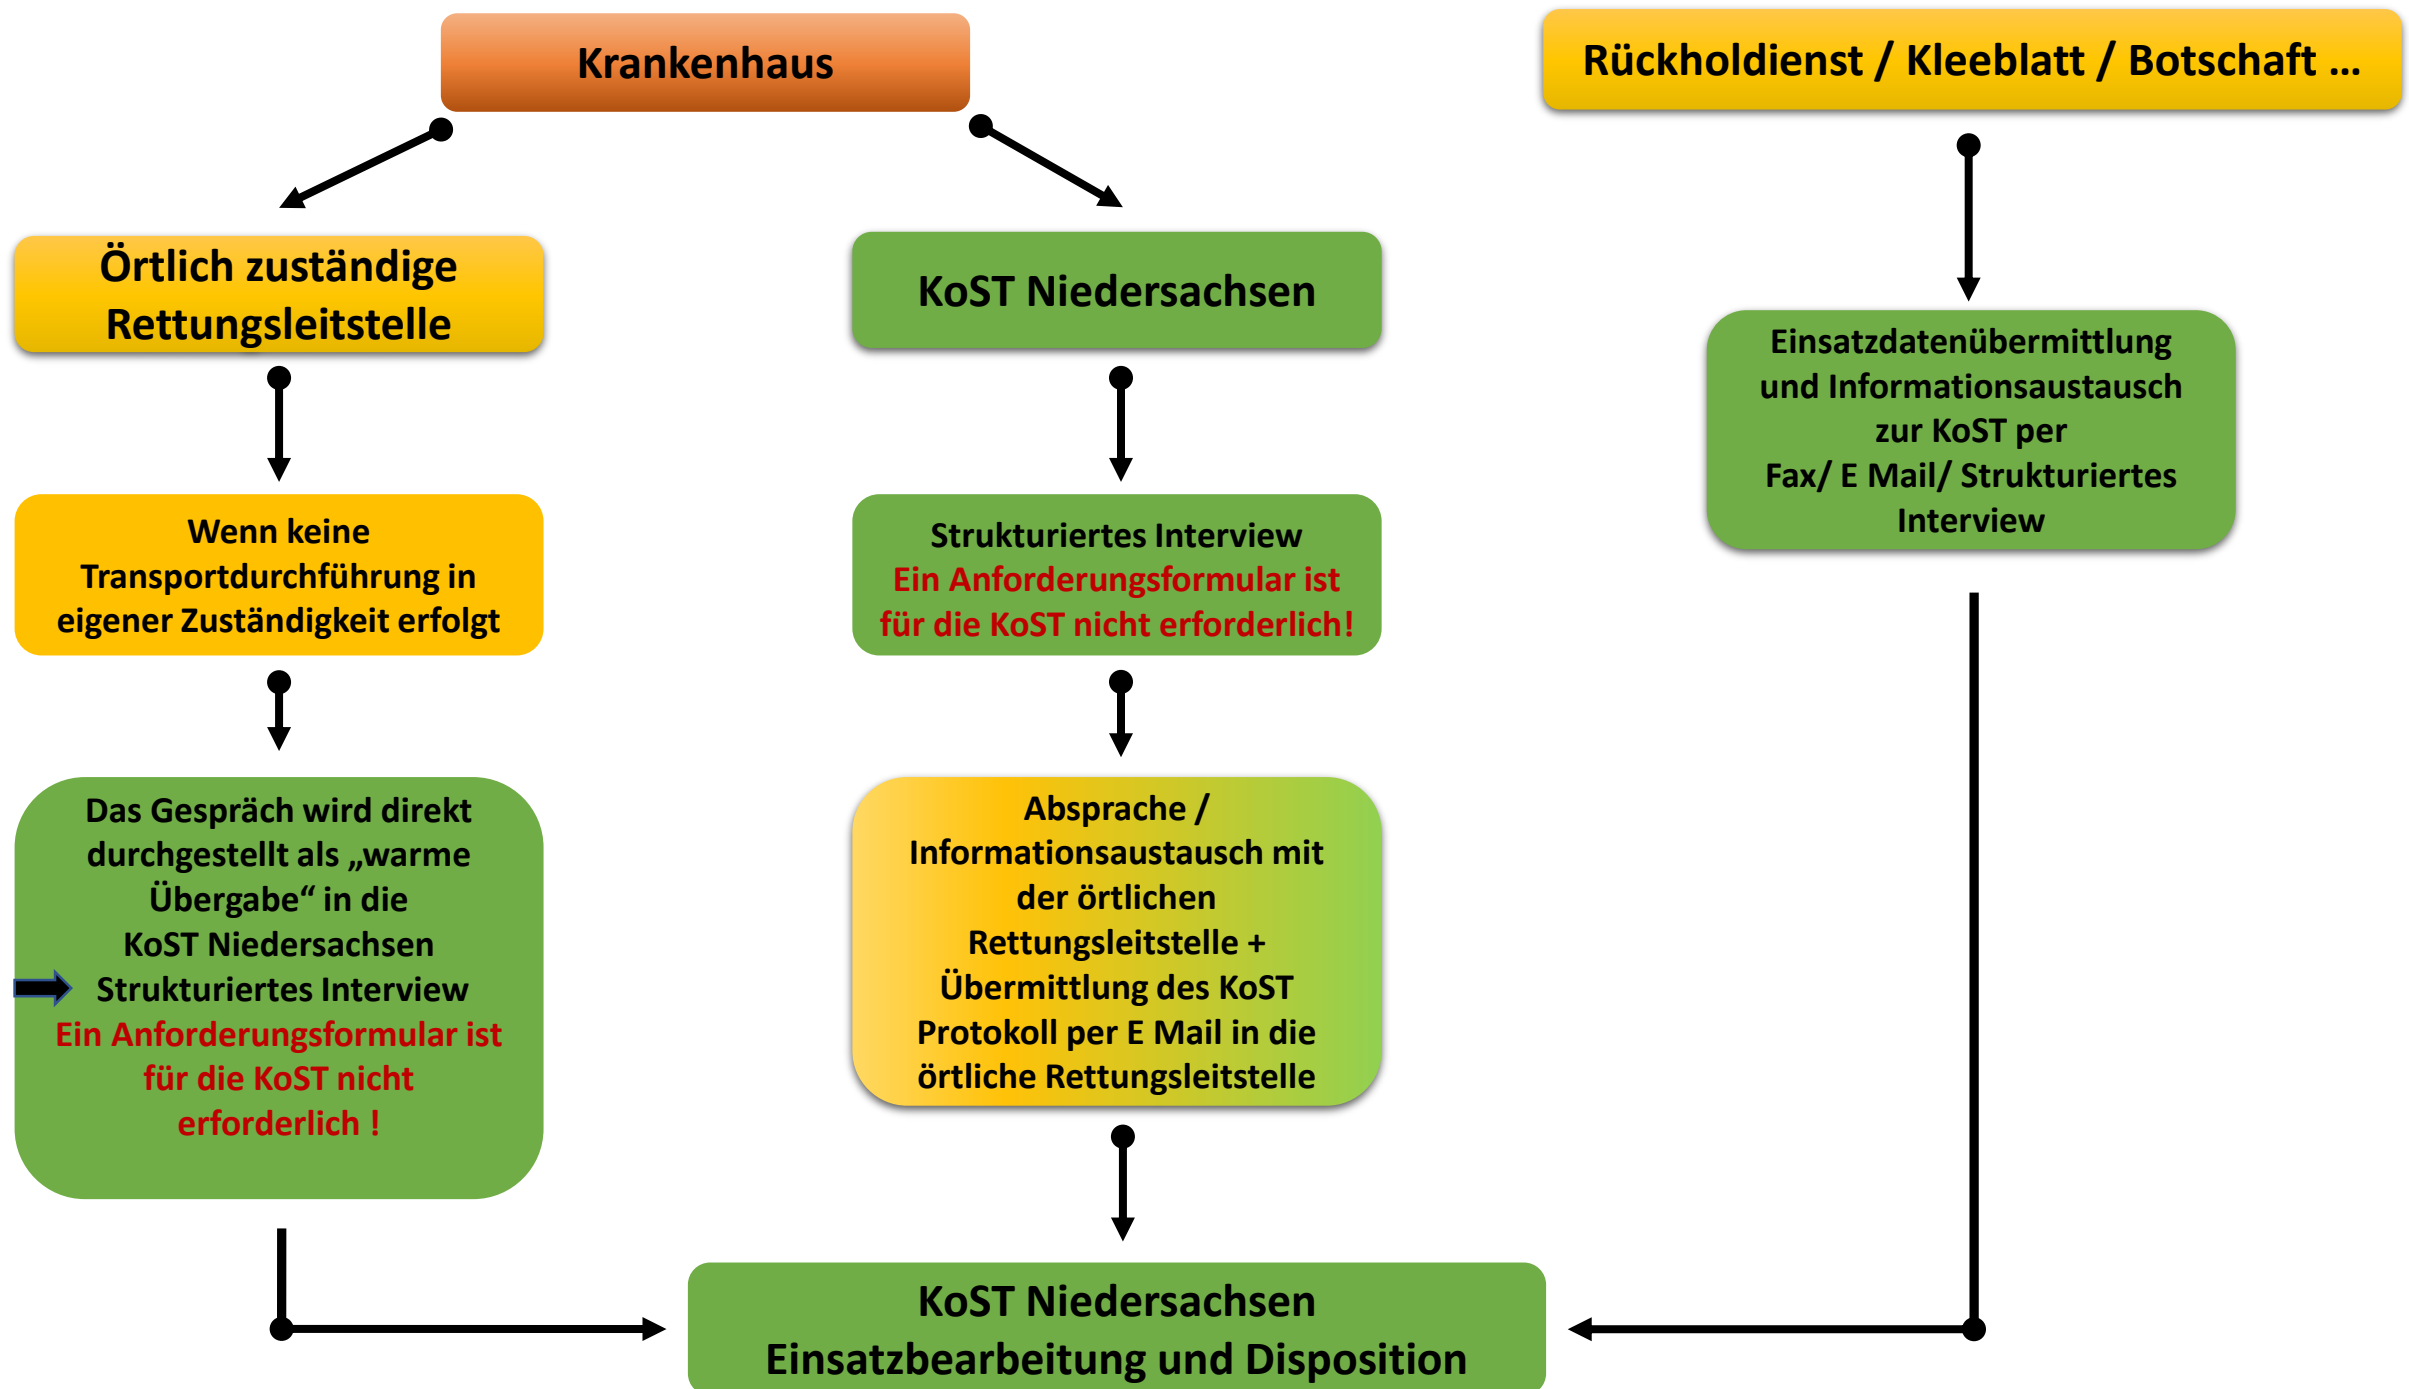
Krankenhaus

Rückholdienst / Kleeblatt / Botschaft ...

Örtlich zuständige Rettungsleitstelle

KoST Niedersachsen

Einsatzdatenübermittlung und Informationsaustausch zur KoST per Fax/ E Mail/ Strukturiertes Interview

Wenn keine Transportdurchführung in eigener Zuständigkeit erfolgt

Strukturiertes Interview
Ein Anforderungsformular ist für die KoST nicht erforderlich!

Das Gespräch wird direkt durchgestellt als „warme Übergabe“ in die KoST Niedersachsen
Strukturiertes Interview
Ein Anforderungsformular ist für die KoST nicht erforderlich !

Absprache / Informationsaustausch mit der örtlichen Rettungsleitstelle + Übermittlung des KoST Protokoll per E Mail in die örtliche Rettungsleitstelle

KoST Niedersachsen
Einsatzbearbeitung und Disposition